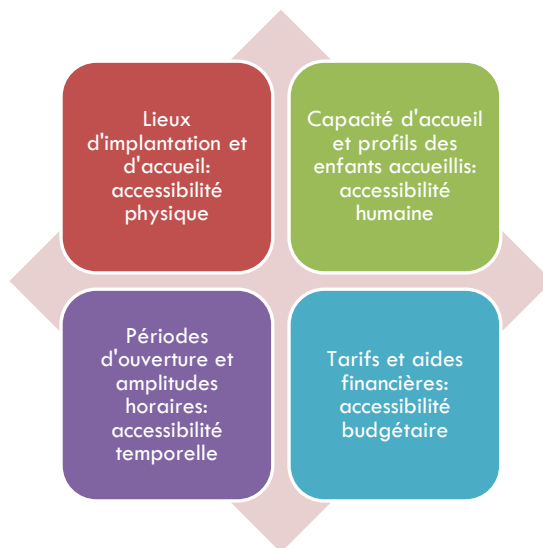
Lieux d'implantation et d'accueil: accessibilité physique

Capacité d'accueil et profils des enfants accueillis: accessibilité humaine

Périodes d'ouverture et amplitudes horaires: accessibilité temporelle

Tarifs et aides financières: accessibilité budgétaire